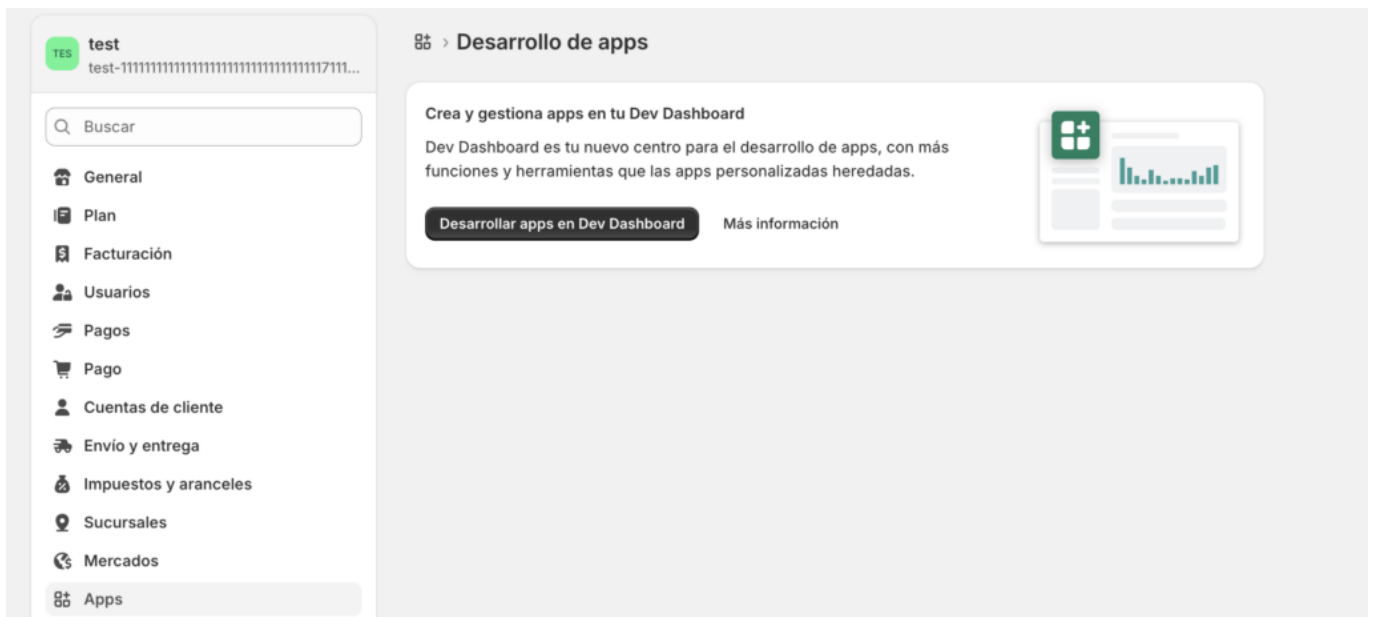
TES test
test-111111111111111111111111111111117111...

Buscar

General
Plan
Facturación
Usuarios
Pagos
Pago
Cuentas de cliente
Envío y entrega
Impuestos y aranceles
Sucursales
Mercados
Apps

› Desarrollo de apps

Crea y gestiona apps en tu Dev Dashboard

Dev Dashboard es tu nuevo centro para el desarrollo de apps, con más funciones y herramientas que las apps personalizadas heredadas.

Desarrollar apps en Dev Dashboard
Más información